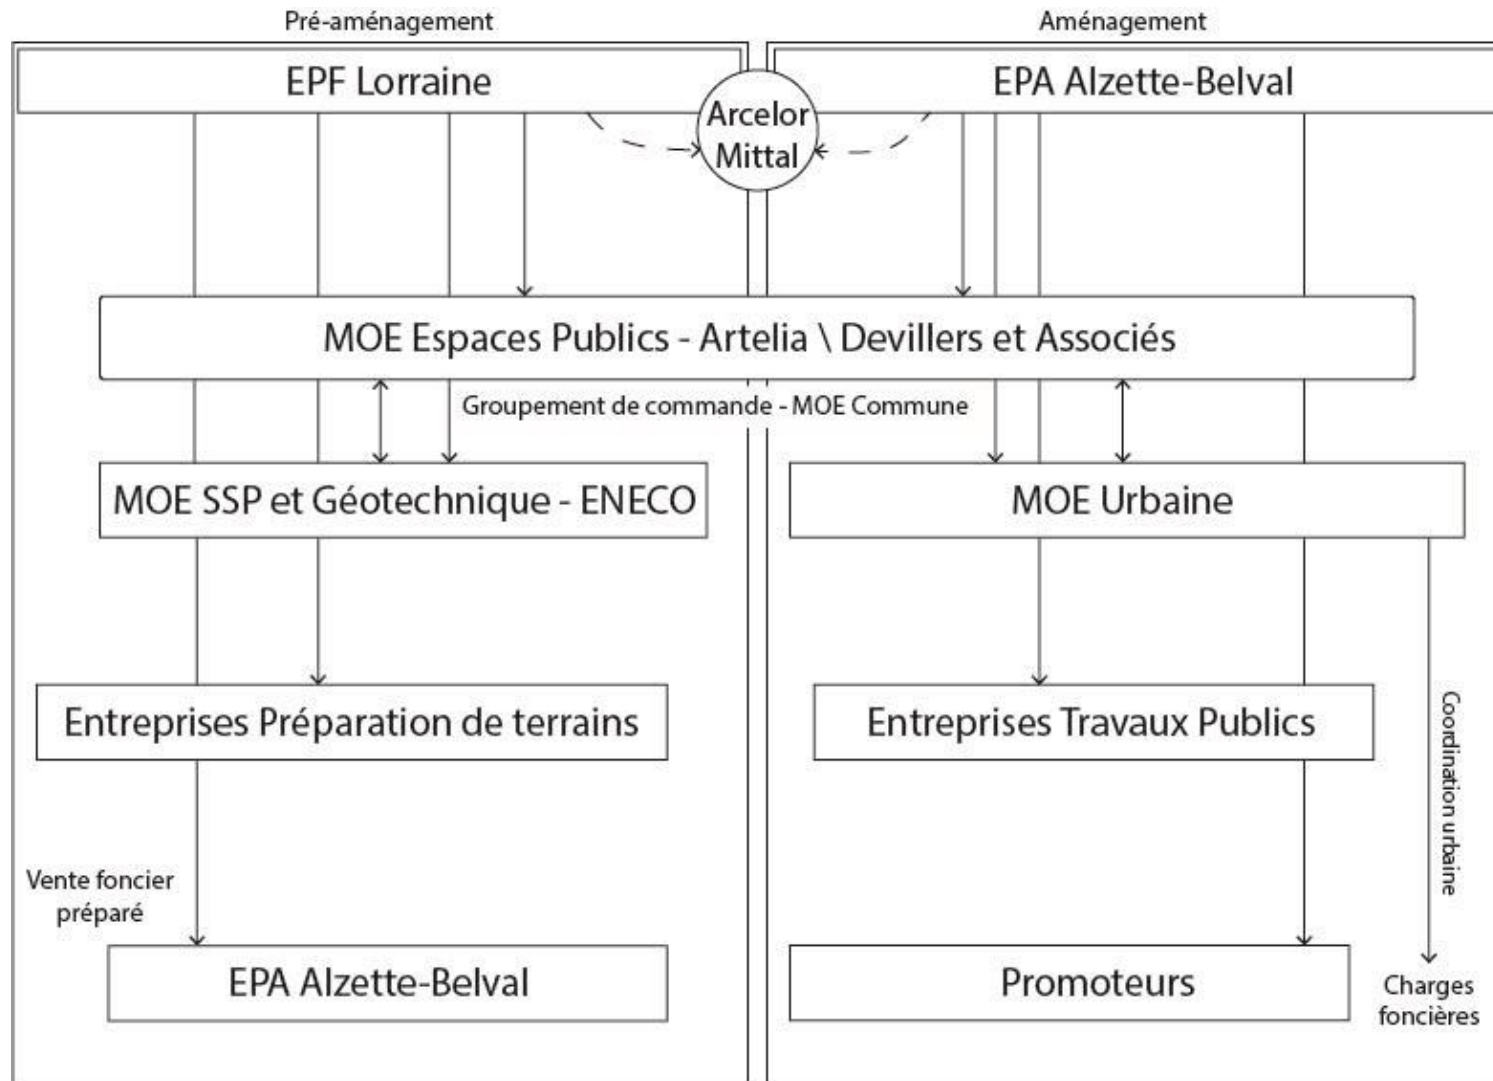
Pré-aménagement

Aménagement

EPF Lorraine

Arcelor Mittal

EPA Alzette-Belval

MOE Espaces Publics - Artelia \ Devillers et Associés

Groupement de commande - MOE Commune

MOE SSP et Géotechnique - ENECO

MOE Urbaine

Entreprises Préparation de terrains

Entreprises Travaux Publics

Coordination urbaine

Vente foncier préparé

EPA Alzette-Belval

Promoteurs

Charges foncières